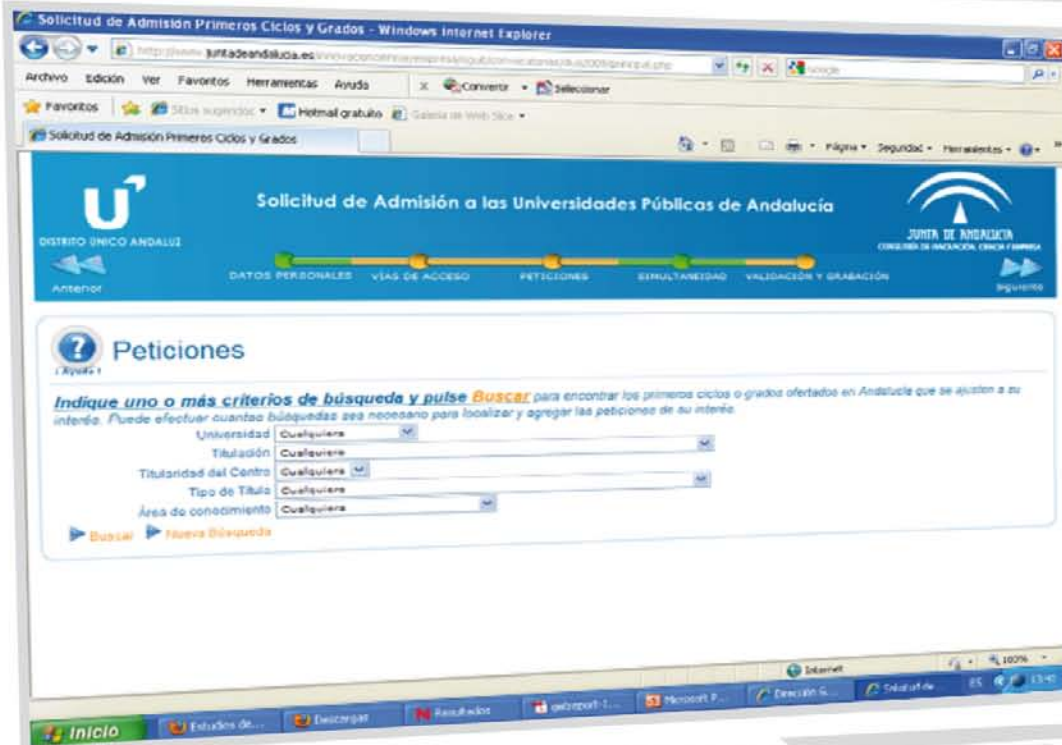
Solicitud de Admisión Primeros Ciclos y Grados - Windows Internet Explorer

http://www.juntadeandalucia.es/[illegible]

Archivo Edición Ver Favoritos Herramientas Ayuda

Convertir Seleccionar

Favoritos Sitios sugeridos Hotmail gratuito Galería de Web Slice

Solicitud de Admisión Primeros Ciclos y Grados

Página Seguridad Herramientas

DISTRITO ÚNICO ANDALUZ

Solicitud de Admisión a las Universidades Públicas de Andalucía

JUNTA DE ANDALUCIA

CONSEJERÍA DE INNOVACIÓN, CIENCIA Y EMPRESA

Anterior

DATOS PERSONALES VÍAS DE ACCESO PETICIONES SIMULTANEIDAD VALIDACIÓN Y GRABACIÓN

Siguiente

Peticiones

¡Ayuda!

Indique uno o más criterios de búsqueda y pulse Buscar para encontrar los primeros ciclos o grados ofertados en Andalucía que se ajusten a su interés. Puede efectuar cuantas búsquedas sea necesario para localizar y agregar las peticiones de su interés.

Universidad Cualquiera

Titulación Cualquiera

Titularidad del Centro Cualquiera

Tipo de Título Cualquiera

Área de conocimiento Cualquiera

Buscar Nueva Búsqueda

Internet

100%

Inicio Estudios de... Descargas Resultados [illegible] Microsoft P... Dirección G... Solicitud de